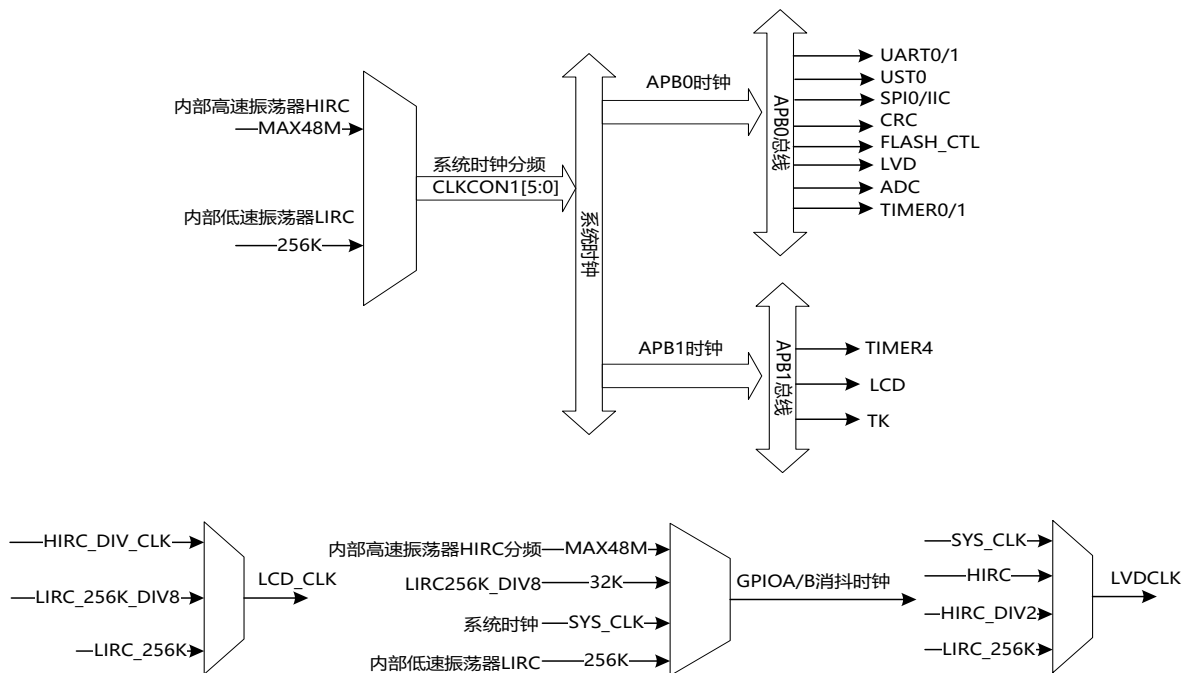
内部高速振荡器HIRC
MAX48M

内部低速振荡器LIRC
256K

系统时钟分频
CLKCON1[5:0]

系统时钟

APB0时钟

APB0总线

UART0/1
UST0
SPI0/IIC
CRC
FLASH_CTL
LVD
ADC
TIMER0/1

APB1时钟

APB1总线

TIMER4
LCD
TK

HIRC_DIV_CLK
LIRC_256K_DIV8
LIRC_256K
LCD_CLK

内部高速振荡器HIRC分频—MAX48M
LIRC256K_DIV8—32K
系统时钟—SYS_CLK
内部低速振荡器LIRC—256K
GPIOA/B消抖时钟

SYS_CLK
HIRC
HIRC_DIV2
LIRC_256K
LVDCLK